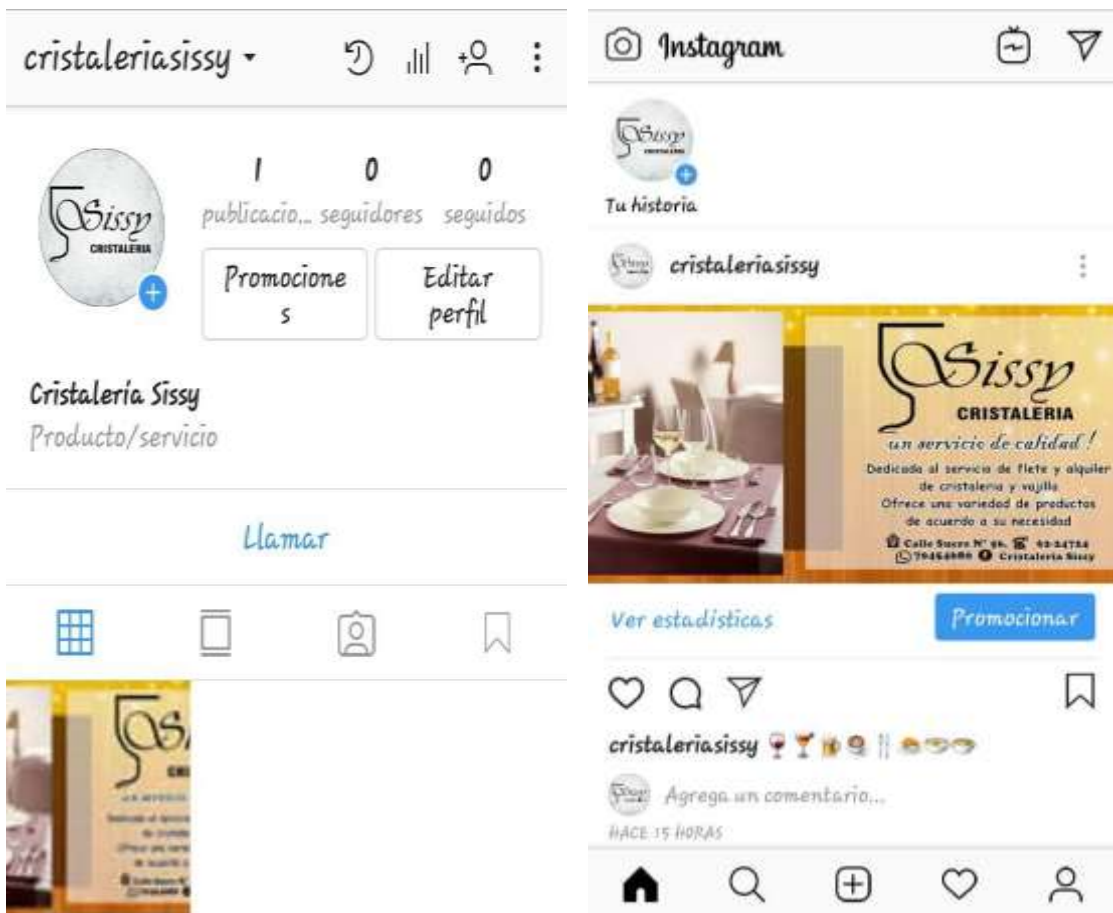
cristaleriasissy

1 publicacio... 0 seguidores 0 seguidos

Sissy CRISTALERIA

Promociones

Editar perfil

Cristalería Sissy

Producto/servicio

Llamar

Instagram

Sissy CRISTALERIA

Tu historia

cristaleriasissy

Sissy CRISTALERIA

un servicio de calidad !

Dedicada al servicio de flete y alquiler de cristaleria y vajilla

Ofrece una variedad de productos de acuerdo a su necesidad

Calle Sucre N° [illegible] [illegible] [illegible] Cristaleria Sissy

Ver estadísticas

Promocionar

cristaleriasissy

Agrega un comentario...

HACE 15 HORAS